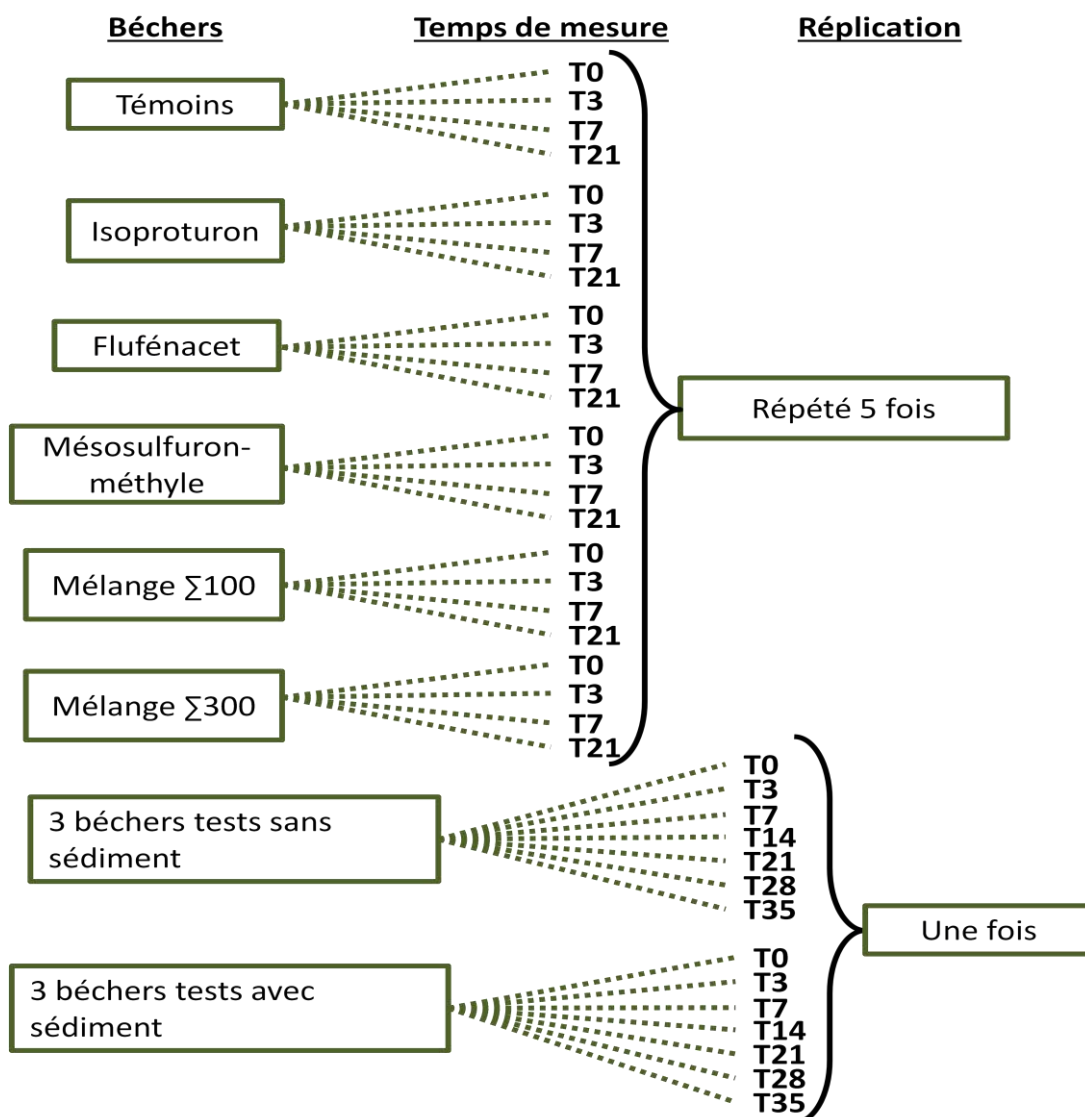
Béchers

Temps de mesure

Réplication

Témoins

T0
T3
T7
T21

Isoproturon

T0
T3
T7
T21

Flufénacet

T0
T3
T7
T21

Mésosulfuron-méthyle

T0
T3
T7
T21

Mélange ∑100

T0
T3
T7
T21

Mélange ∑300

T0
T3
T7
T21

Répété 5 fois

3 béchers tests sans sédiment

T0
T3
T7
T14
T21
T28
T35

3 béchers tests avec sédiment

T0
T3
T7
T14
T21
T28
T35

Une fois